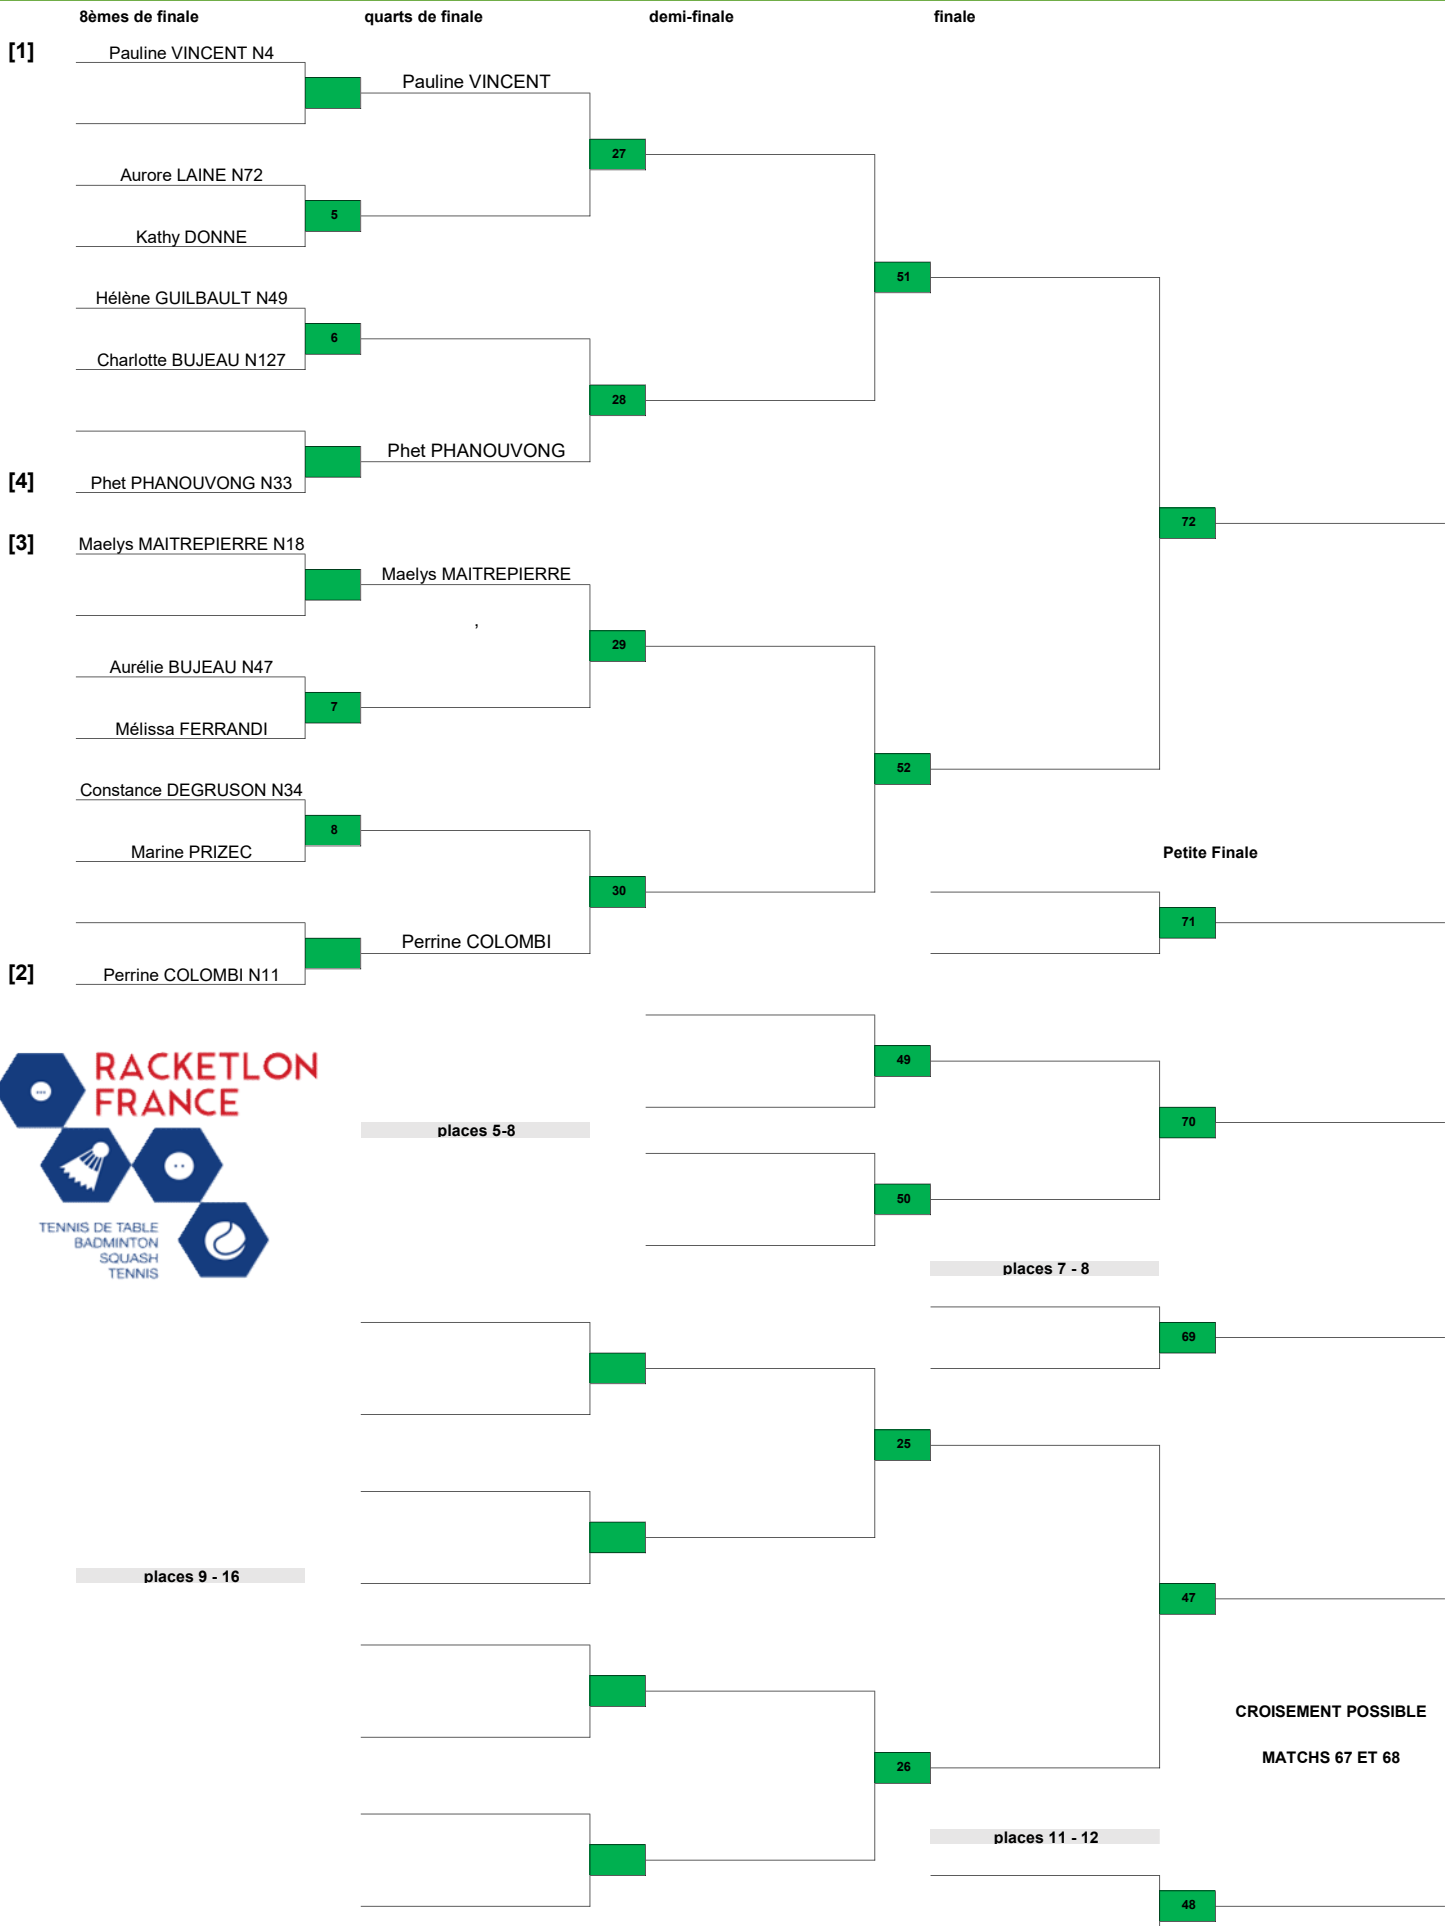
8èmes de finale quarts de finale demi-finale finale

[1] Pauline VINCENT N4

Pauline VINCENT

27

Aurore LAINE N72

5

Kathy DONNE

51

Hélène GUILBAULT N49

6

Charlotte BUJEAU N127

28

Phet PHANOUVONG

[4] Phet PHANOUVONG N33

72

[3] Maelys MAITREPIERRE N18

Maelys MAITREPIERRE

,

29

Aurélie BUJEAU N47

7

Mélissa FERRANDI

52

Constance DEGRUSON N34

8

Marine PRIZEC

Petite Finale

30

71

Perrine COLOMBI

[2] Perrine COLOMBI N11

49

RACKETLON FRANCE

places 5-8

70

50

TENNIS DE TABLE
BADMINTON
SQUASH
TENNIS

places 7 - 8

69

25

places 9 - 16

47

CROISEMENT POSSIBLE

MATCHS 67 ET 68

26

places 11 - 12

48